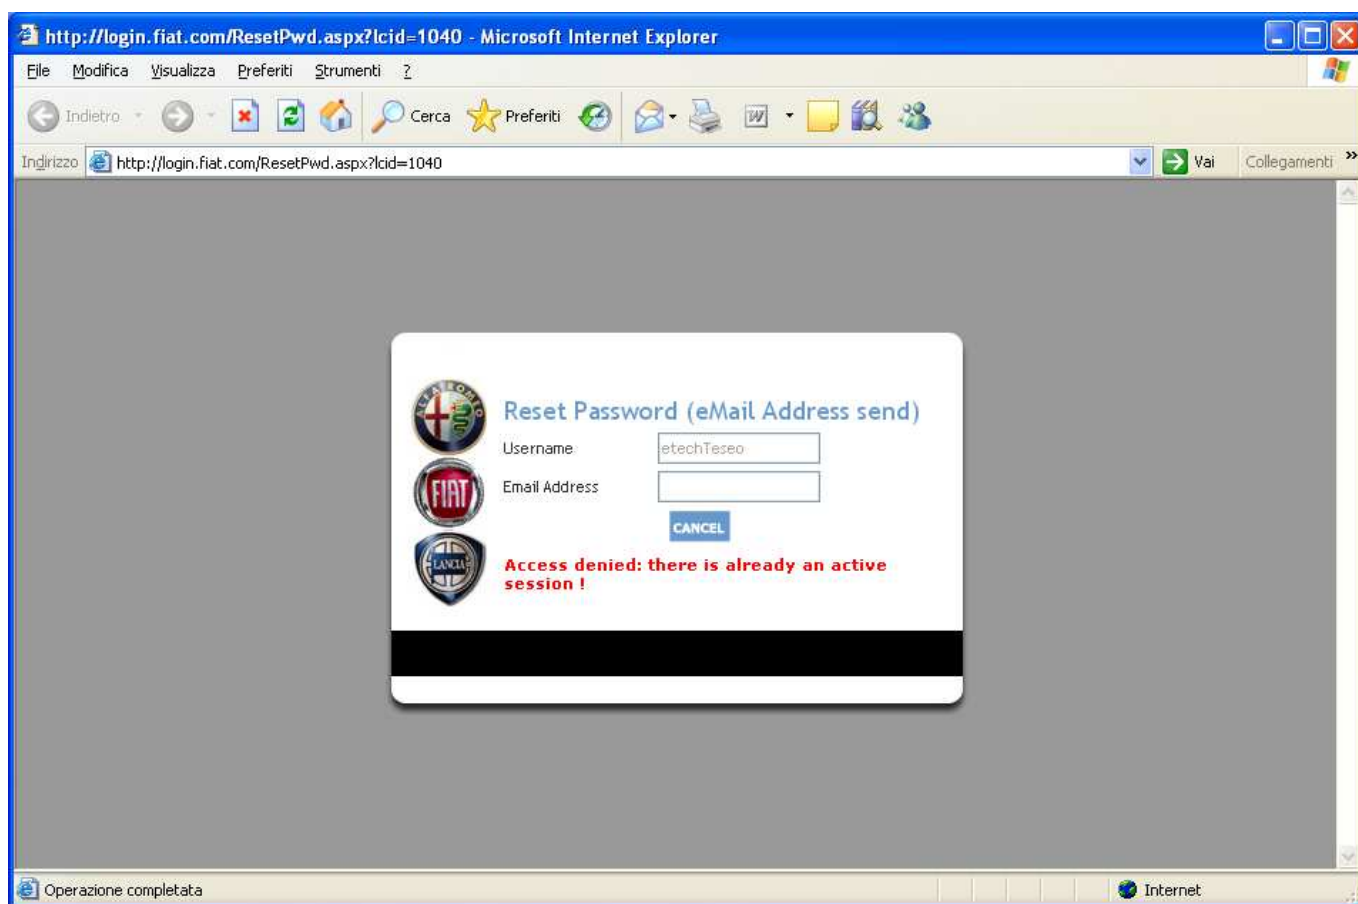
http://login.fiat.com/ResetPwd.aspx?lcid=1040 - Microsoft Internet Explorer

File Modifica Visualizza Preferiti Strumenti ?

Indietro Cerca Preferiti

Indirizzo http://login.fiat.com/ResetPwd.aspx?lcid=1040 Vai Collegamenti »

ALFA ROMEO

Reset Password (eMail Address send)

Username etechTeseo

FIAT

Email Address

CANCEL

LANCIA

Access denied: there is already an active session !

Operazione completata

Internet